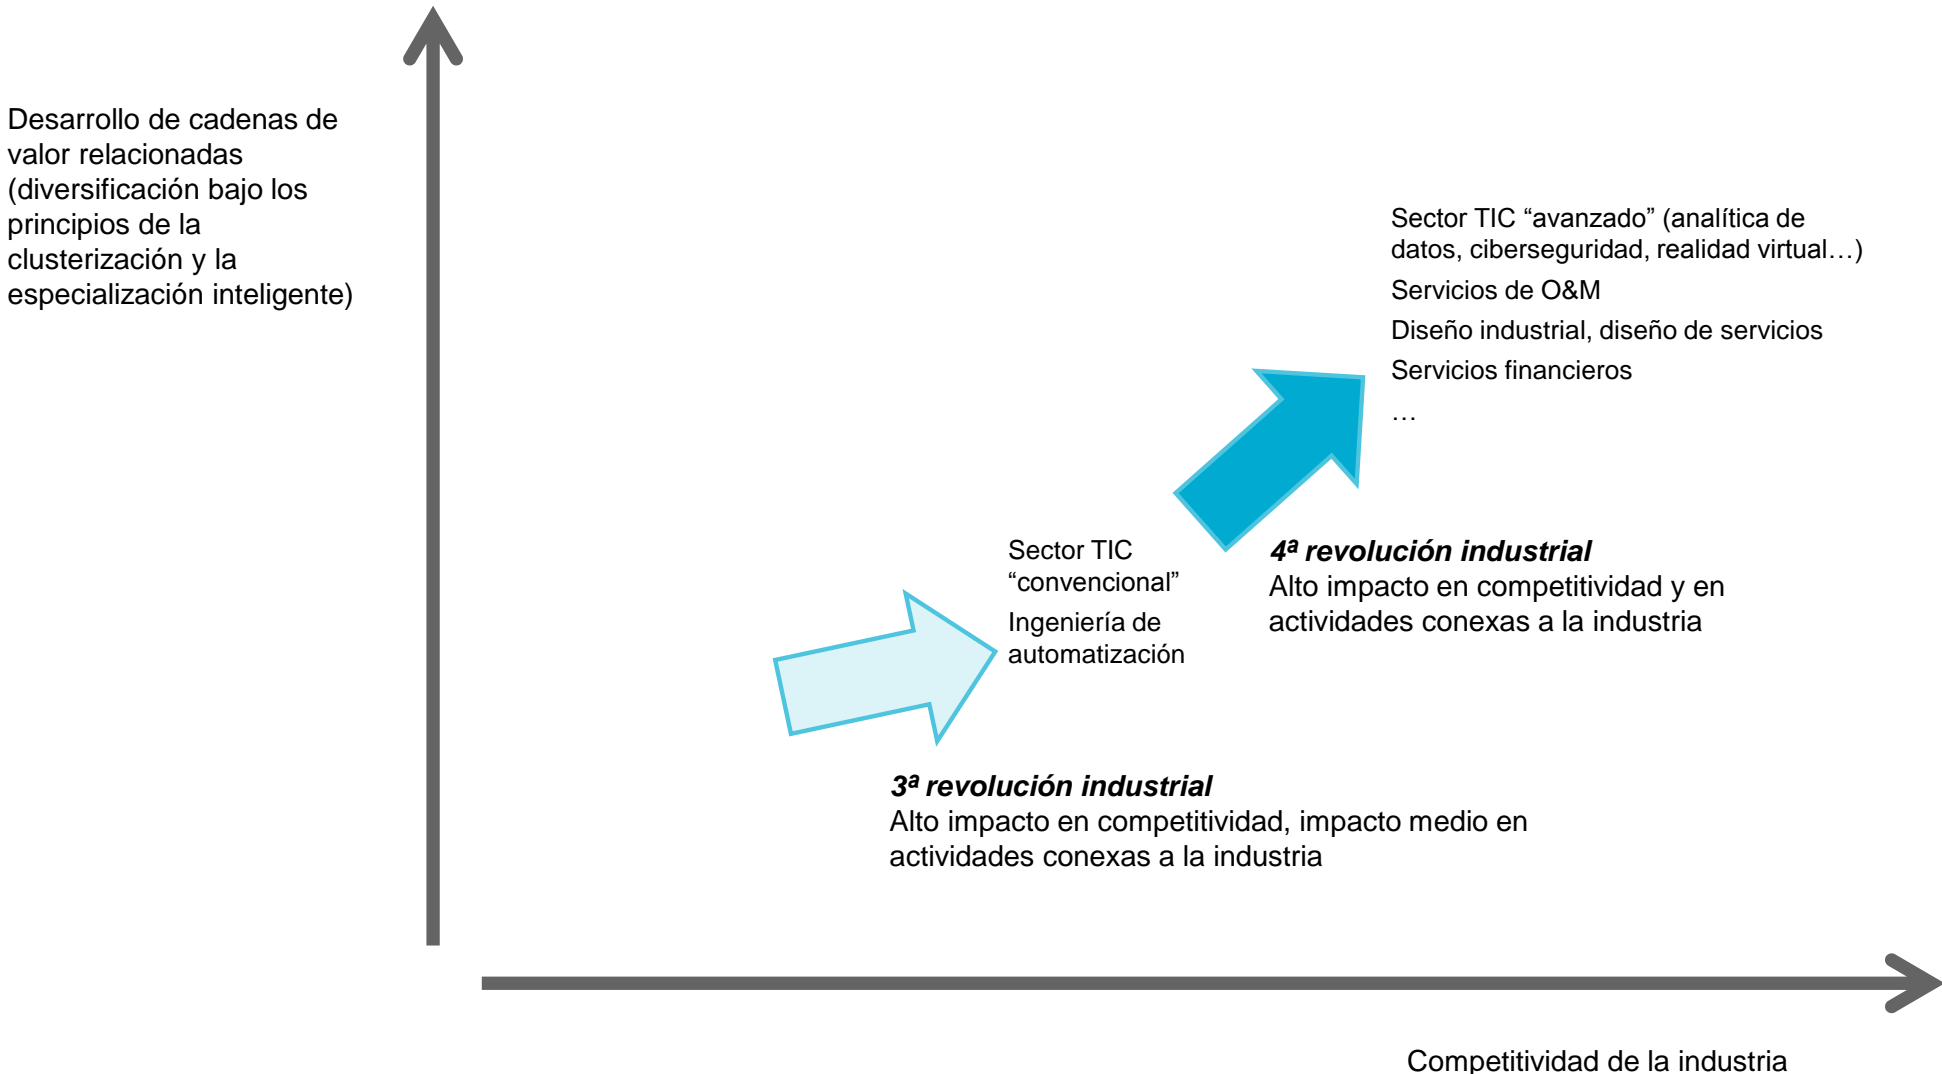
Desarrollo de cadenas de valor relacionadas (diversificación bajo los principios de la clusterización y la especialización inteligente)

Sector TIC "avanzado" (analítica de datos, ciberseguridad, realidad virtual…)

Servicios de O&M

Diseño industrial, diseño de servicios

Servicios financieros

…

Sector TIC "convencional"

Ingeniería de automatización

**4ª revolución industrial**
Alto impacto en competitividad y en actividades conexas a la industria

**3ª revolución industrial**
Alto impacto en competitividad, impacto medio en actividades conexas a la industria

Competitividad de la industria